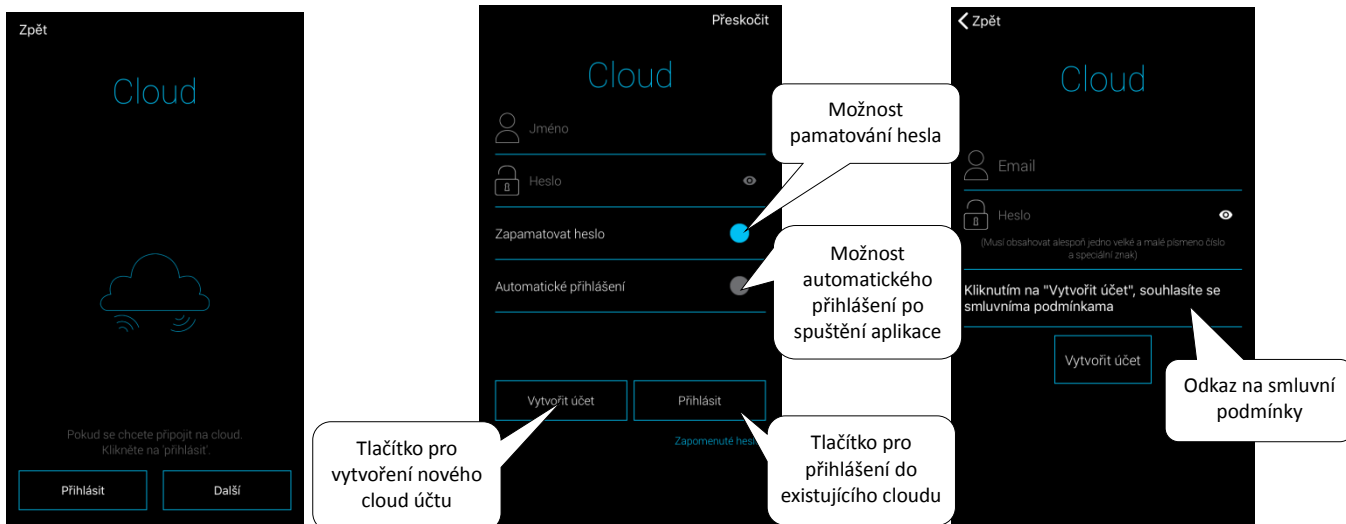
Zpět

Cloud

Pokud se chcete připojit na cloud. Klikněte na 'přihlásit'.

Přihlásit

Další

Přeskočit

Cloud

Jméno

Heslo

Zapamatovat heslo

Automatické přihlášení

Vytvořit účet

Přihlásit

Zapomenuté hes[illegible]

Možnost pamatování hesla

Možnost automatického přihlášení po spuštění aplikace

Tlačítko pro vytvoření nového cloud účtu

Tlačítko pro přihlášení do existujícího cloudu

Zpět

Cloud

Email

Heslo

(Musí obsahovat alespoň jedno velké a malé písmeno číslo a speciální znak)

Kliknutím na "Vytvořit účet", souhlasíte se smluvníma podmínkama

Vytvořit účet

Odkaz na smluvní podmínky